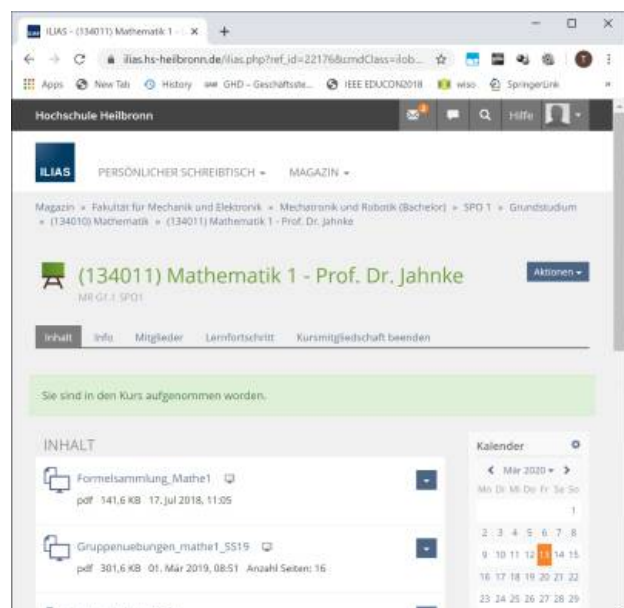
ILIAS - (134011) Mathematik 1 - ×

ilias.hs-heilbronn.de/ilias.php?ref_id=22176&cmdClass=ilob...

Apps New Tab History GHD - Geschäftsste... IEEE EDUCON2018 wiso SpringerLink

Hochschule Heilbronn

Hilfe

ILIAS

PERSÖNLICHER SCHREIBTISCH ▾ MAGAZIN ▾

Magazin » Fakultät für Mechanik und Elektronik » Mechatronik und Robotik (Bachelor) » SPO 1 » Grundstudium » (134010) Mathematik » (134011) Mathematik 1 - Prof. Dr. Jahnke

(134011) Mathematik 1 - Prof. Dr. Jahnke

MR G1.1 SPO1

Aktionen ▾

Inhalt Info Mitglieder Lernfortschritt Kursmitgliedschaft beenden

Sie sind in den Kurs aufgenommen worden.

INHALT

Formelsammlung_Mathe1

pdf 141,6 KB 17. Jul 2018, 11:05

Gruppenuebungen_mathe1_SS19

pdf 301,6 KB 01. Mär 2019, 08:51 Anzahl Seiten: 16

Kalender

Mär 2020

Mo Di Mi Do Fr Sa So

1

2 3 4 5 6 7 8

9 10 11 12 13 14 15

16 17 18 19 20 21 22

23 24 25 26 27 28 29